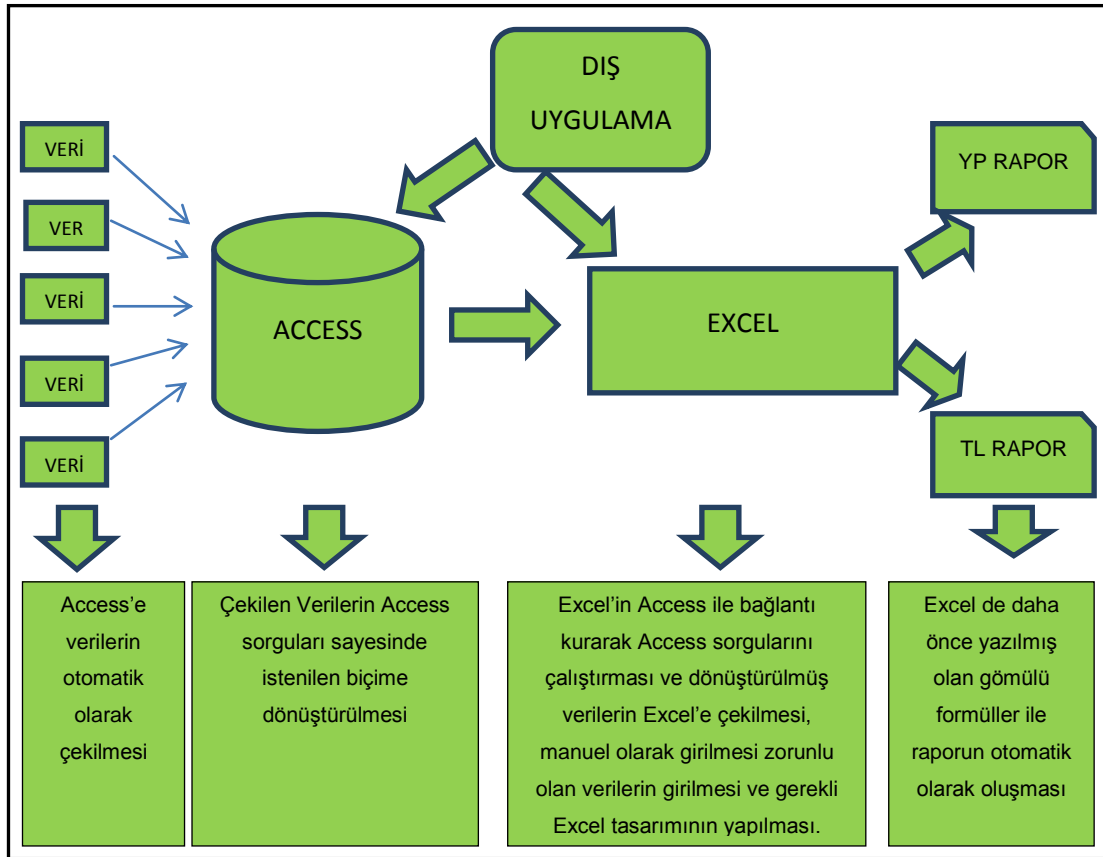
DIŞ UYGULAMA

VERİ

VER

VERİ

VERİ

VERİ

ACCESS

EXCEL

YP RAPOR

TL RAPOR

Access'e verilerin otomatik olarak çekilmesi

Çekilen Verilerin Access sorguları sayesinde istenilen biçime dönüştürülmesi

Excel'in Access ile bağlantı kurarak Access sorgularını çalıştırması ve dönüştürülmüş verilerin Excel'e çekilmesi, manuel olarak girilmesi zorunlu olan verilerin girilmesi ve gerekli Excel tasarımının yapılması.

Excel de daha önce yazılmış olan gömülü formüller ile raporun otomatik olarak oluşması